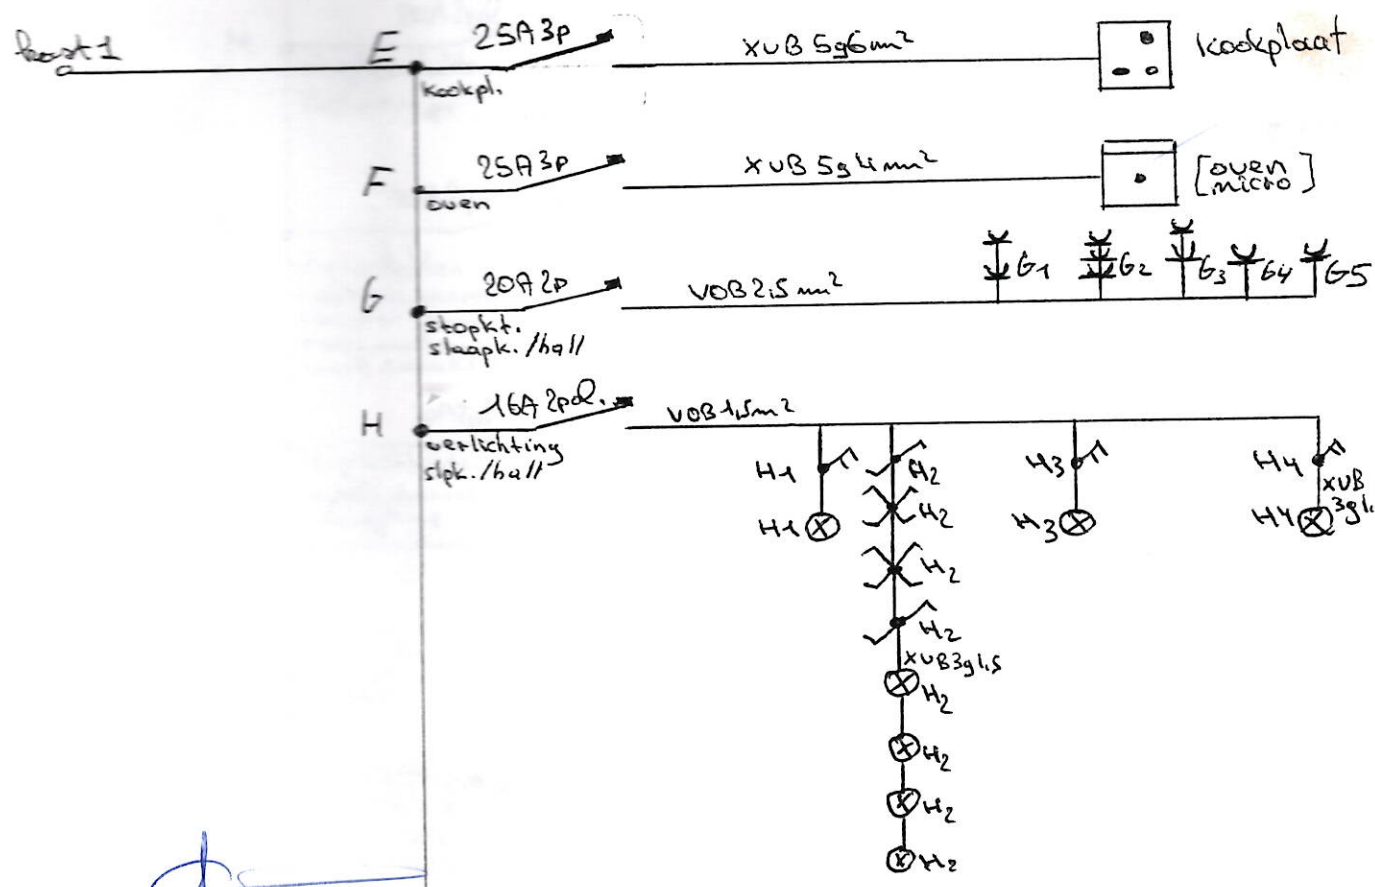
kast 1

E
25A 3p
kookpl.
XVB 5G6mm²
kookplaat

F
25A 3p
oven
XVB 5G4mm²
[oven micro]

G
20A 2p
stopkt. slaapk. /hall
VOB 2,5 mm²
G1 G2 G3 G4 G5

H
16A 2pol.
verlichting slpk. /hall
VOB 1,5mm²
H1
H1
H2
H2
H2
H2
XVB3G1,5
H2
H2
H2
H2
H3
H3
H4
XVB 3G1,
H4